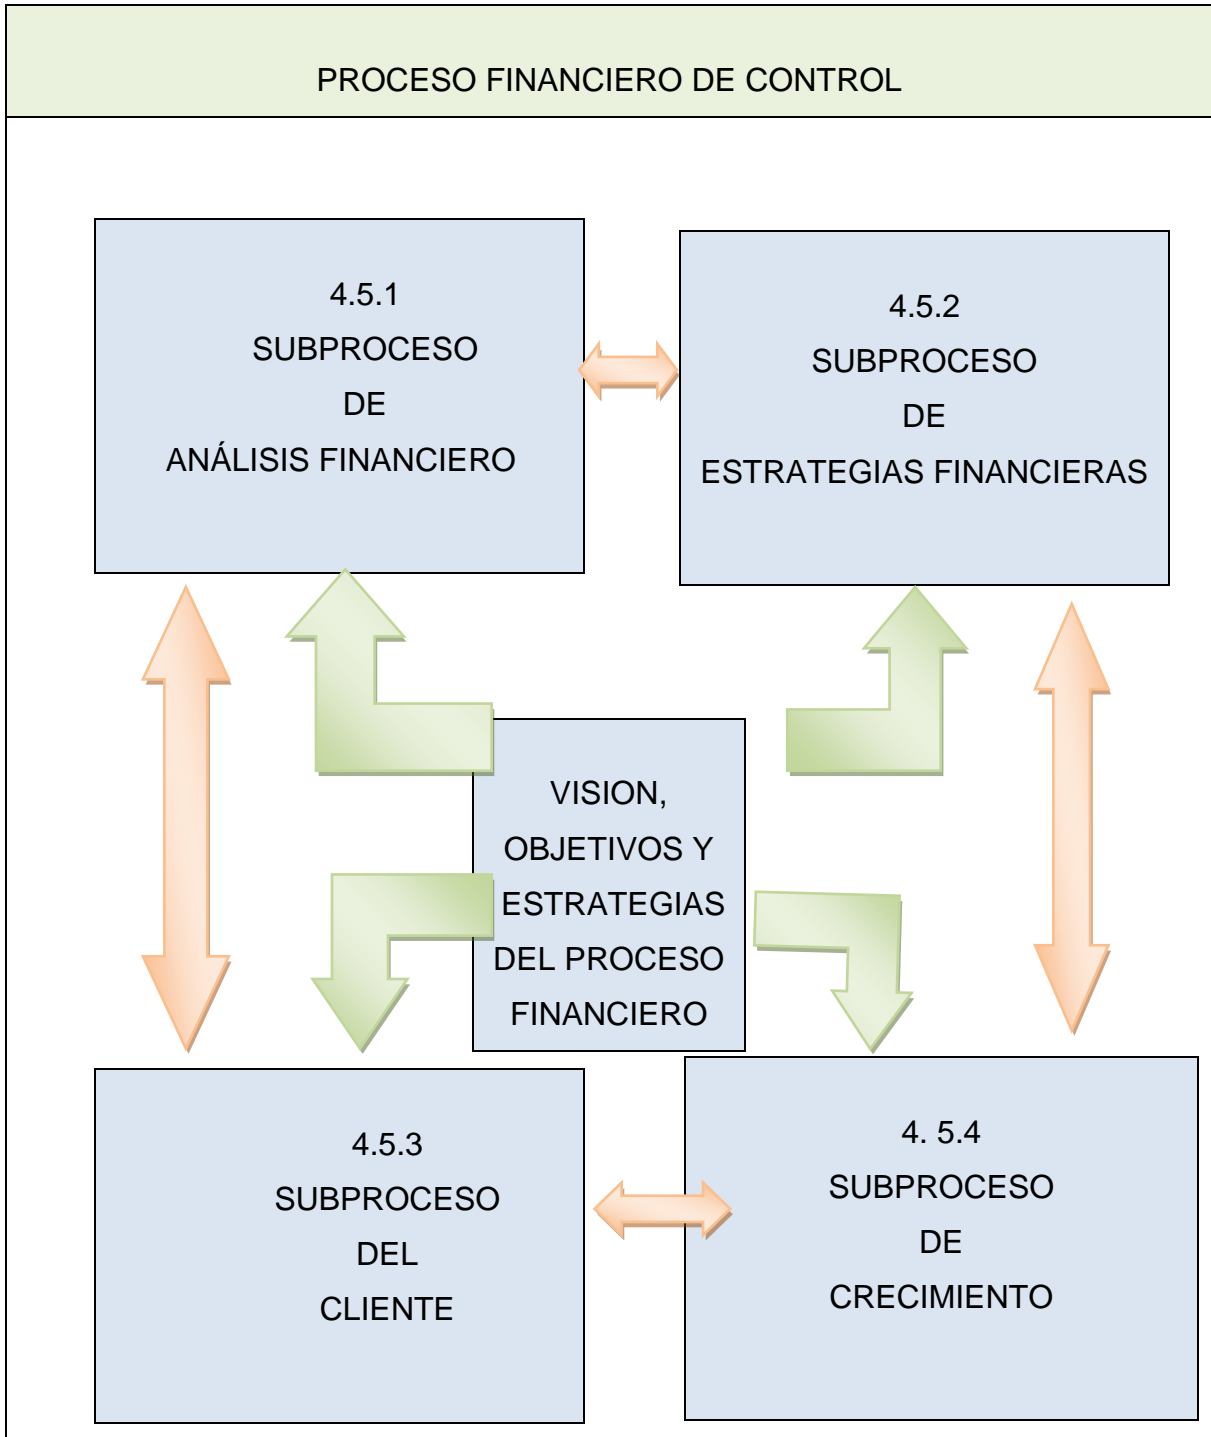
PROCESO FINANCIERO DE CONTROL

4.5.1
SUBPROCESO
DE
ANÁLISIS FINANCIERO

4.5.2
SUBPROCESO
DE
ESTRATEGIAS FINANCIERAS

VISION,
OBJETIVOS Y
ESTRATEGIAS
DEL PROCESO
FINANCIERO

4.5.3
SUBPROCESO
DEL
CLIENTE

4. 5.4
SUBPROCESO
DE
CRECIMIENTO